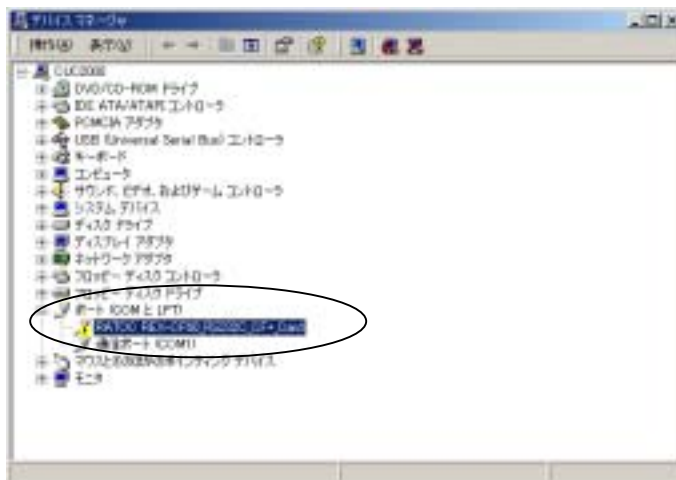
デバイス マネージャ
操作(A) 表示(V)
CUC2000
DVD/CD-ROM ドライブ
IDE ATA/ATAPI コントローラ
PCMCIA アダプタ
USB (Universal Serial Bus) コントローラ
キーボード
コンピュータ
サウンド、ビデオ、およびゲーム コントローラ
システム デバイス
ディスク ドライブ
ディスプレイ アダプタ
ネットワーク アダプタ
フロッピー ディスク コントローラ
フロッピー ディスク ドライブ
ポート (COM と LPT)
RATOC REX-CF60 RS232C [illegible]
通信ポート (COM1)
マウスとそのほかのポインティング デバイス
モニタ